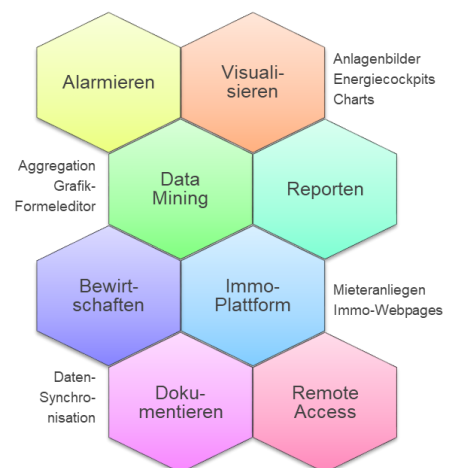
Alarmieren

Visualisieren

Anlagenbilder
Energiecockpits
Charts

Aggregation
Grafik-
Formeleditor

Data Mining

Reporten

Bewirtschaften

Immo-Plattform

Mieteranliegen
Immo-Webpages

Daten-
Synchronisation

Dokumentieren

Remote Access